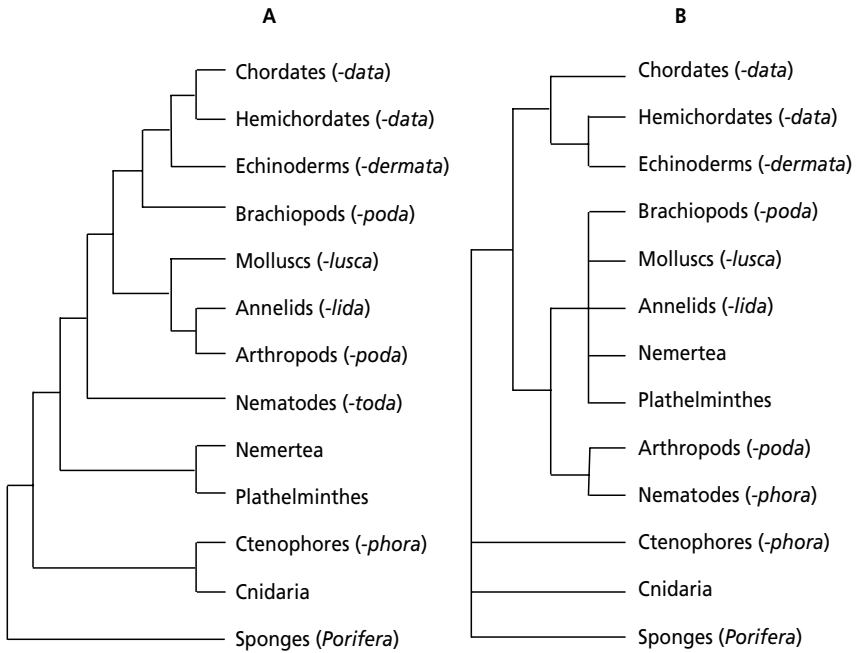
A

Chordates (-*data*)
Hemichordates (-*data*)
Echinoderms (-*dermata*)
Brachiopods (-*poda*)
Molluscs (-*lusca*)
Annelids (-*lida*)
Arthropods (-*poda*)
Nematodes (-*toda*)
Nemertea
Plathelminthes
Ctenophores (-*phora*)
Cnidaria
Sponges (*Porifera*)

B

Chordates (-*data*)
Hemichordates (-*data*)
Echinoderms (-*dermata*)
Brachiopods (-*poda*)
Molluscs (-*lusca*)
Annelids (-*lida*)
Nemertea
Plathelminthes
Arthropods (-*poda*)
Nematodes (-*phora*)
Ctenophores (-*phora*)
Cnidaria
Sponges (*Porifera*)